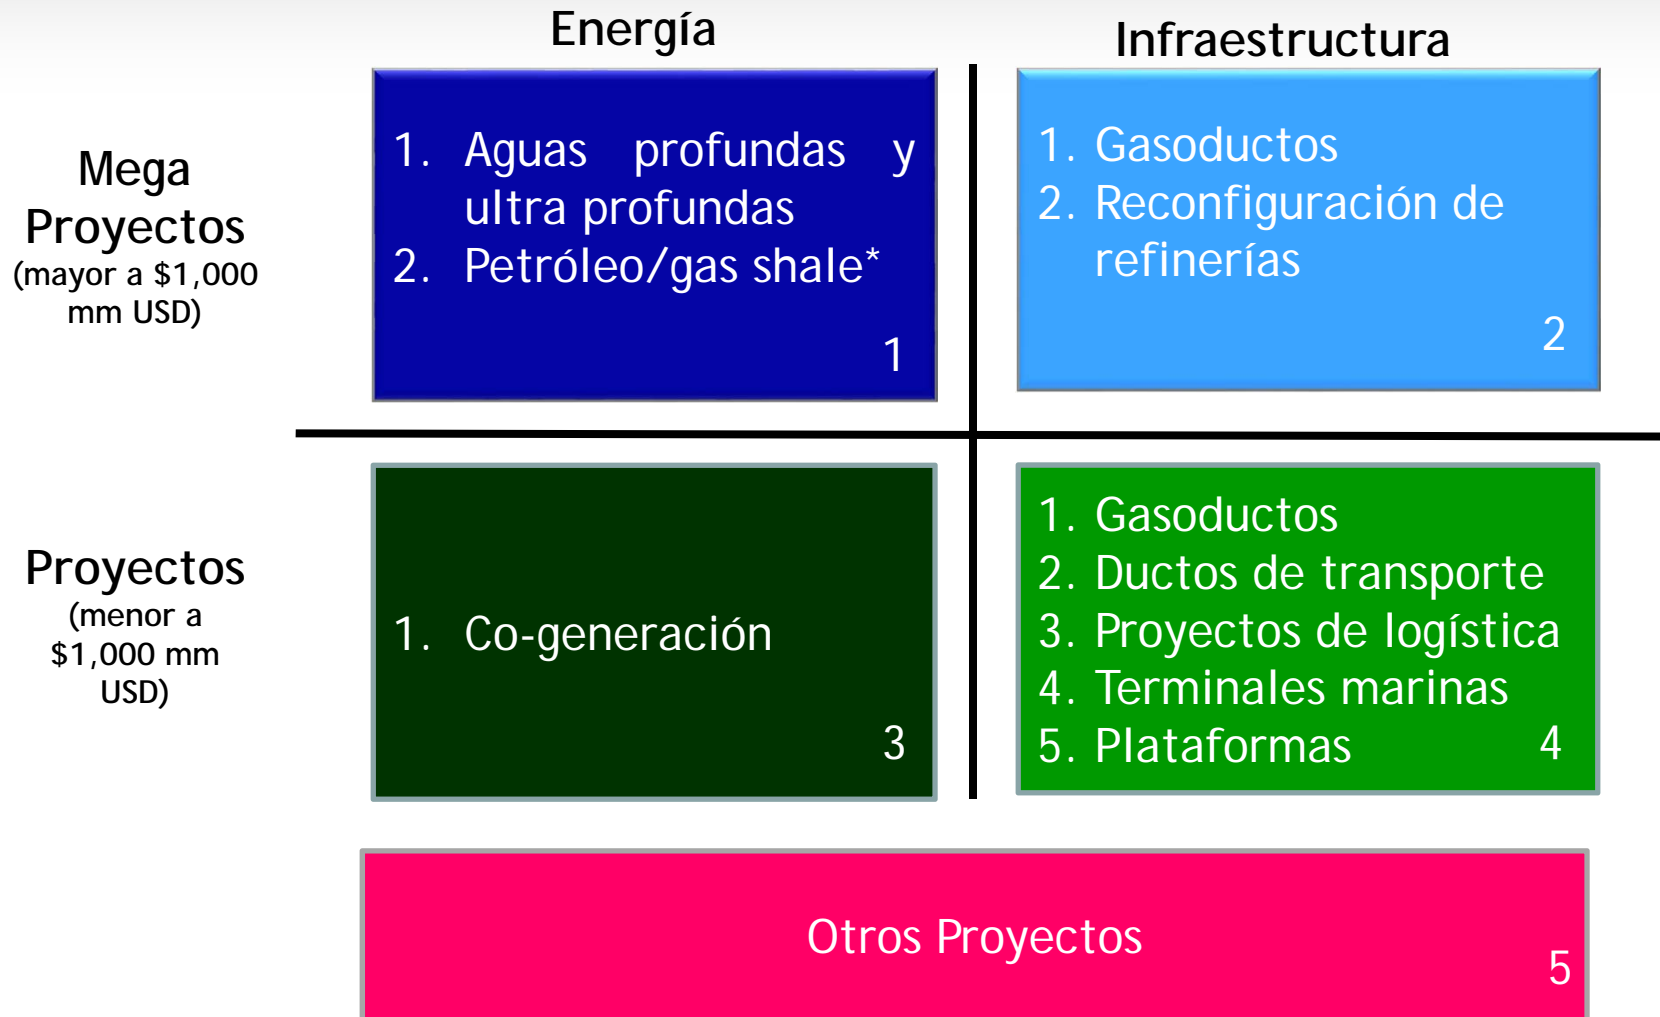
Energía

Infraestructura

Mega Proyectos
(mayor a $1,000 mm USD)

1. Aguas profundas y ultra profundas
2. Petróleo/gas shale*
1

1. Gasoductos
2. Reconfiguración de refinerías
2

Proyectos
(menor a $1,000 mm USD)

1. Co-generación
3

1. Gasoductos
2. Ductos de transporte
3. Proyectos de logística
4. Terminales marinas
5. Plataformas
4

Otros Proyectos
5